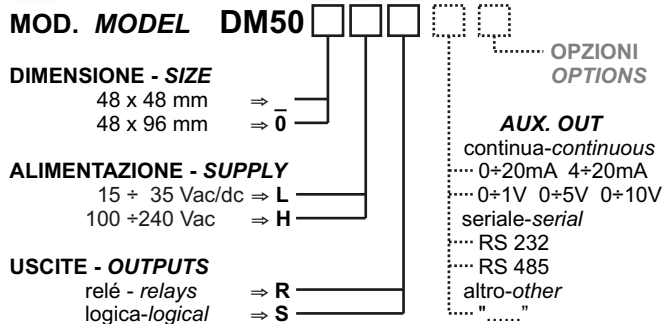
MOD. MODEL DM50

OPZIONI
OPTIONS

DIMENSIONE - SIZE
48 x 48 mm ⇒ _
48 x 96 mm ⇒ 0

ALIMENTAZIONE - SUPPLY
15 ÷ 35 Vac/dc ⇒ L
100 ÷240 Vac ⇒ H

USCITE - OUTPUTS
relé - relays ⇒ R
logica-logical ⇒ S

AUX. OUT
continua-continuous
0÷20mA 4÷20mA
0÷1V 0÷5V 0÷10V
seriale-serial
RS 232
RS 485
altro-other
"....."